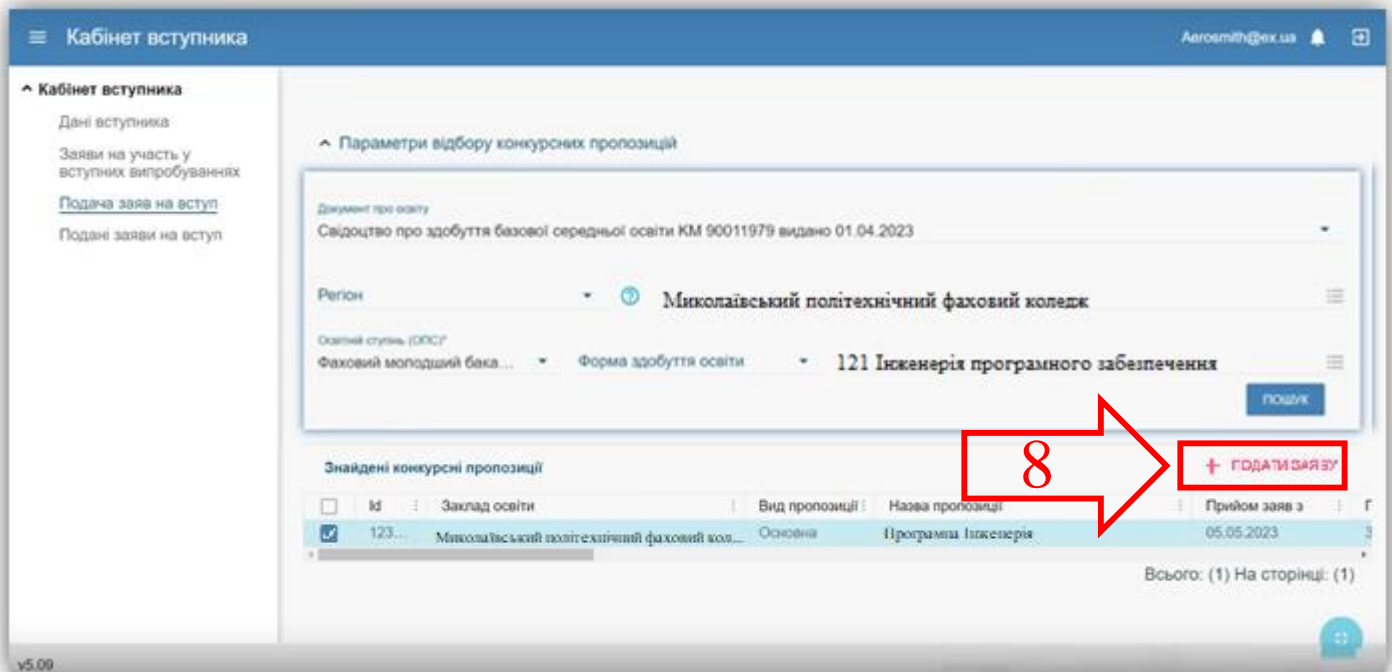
Кабінет вступника

Aerosmith@ex.ua

^ Кабінет вступника

Дані вступника

Заяви на участь у вступних випробуваннях

Подача заяв на вступ

Подані заяви на вступ

^ Параметри відбору конкурсних пропозицій

Документ про освіту

Свідоцтво про здобуття базової середньої освіти КМ 90011979 видано 01.04.2023

Регіон

Миколаївський політехнічний фаховий коледж

Освітній ступінь (ОПС)*

Фаховий молодший бака...

Форма здобуття освіти

121 Інженерія програмного забезпечення

ПОШУК

Знайдені конкурсні пропозиції

8

+ ПОДАТИ ЗАЯВУ

| | Id | Заклад освіти | Вид пропозиції | Назва пропозиції | Прийом заяв з |
|---|---|---|---|---|---|
| ☑ | 123... | Миколаївський політехнічний фаховий кол... | Основна | Програмна Інженерія | 05.05.2023 |

Всього: (1) На сторінці: (1)

v5.09